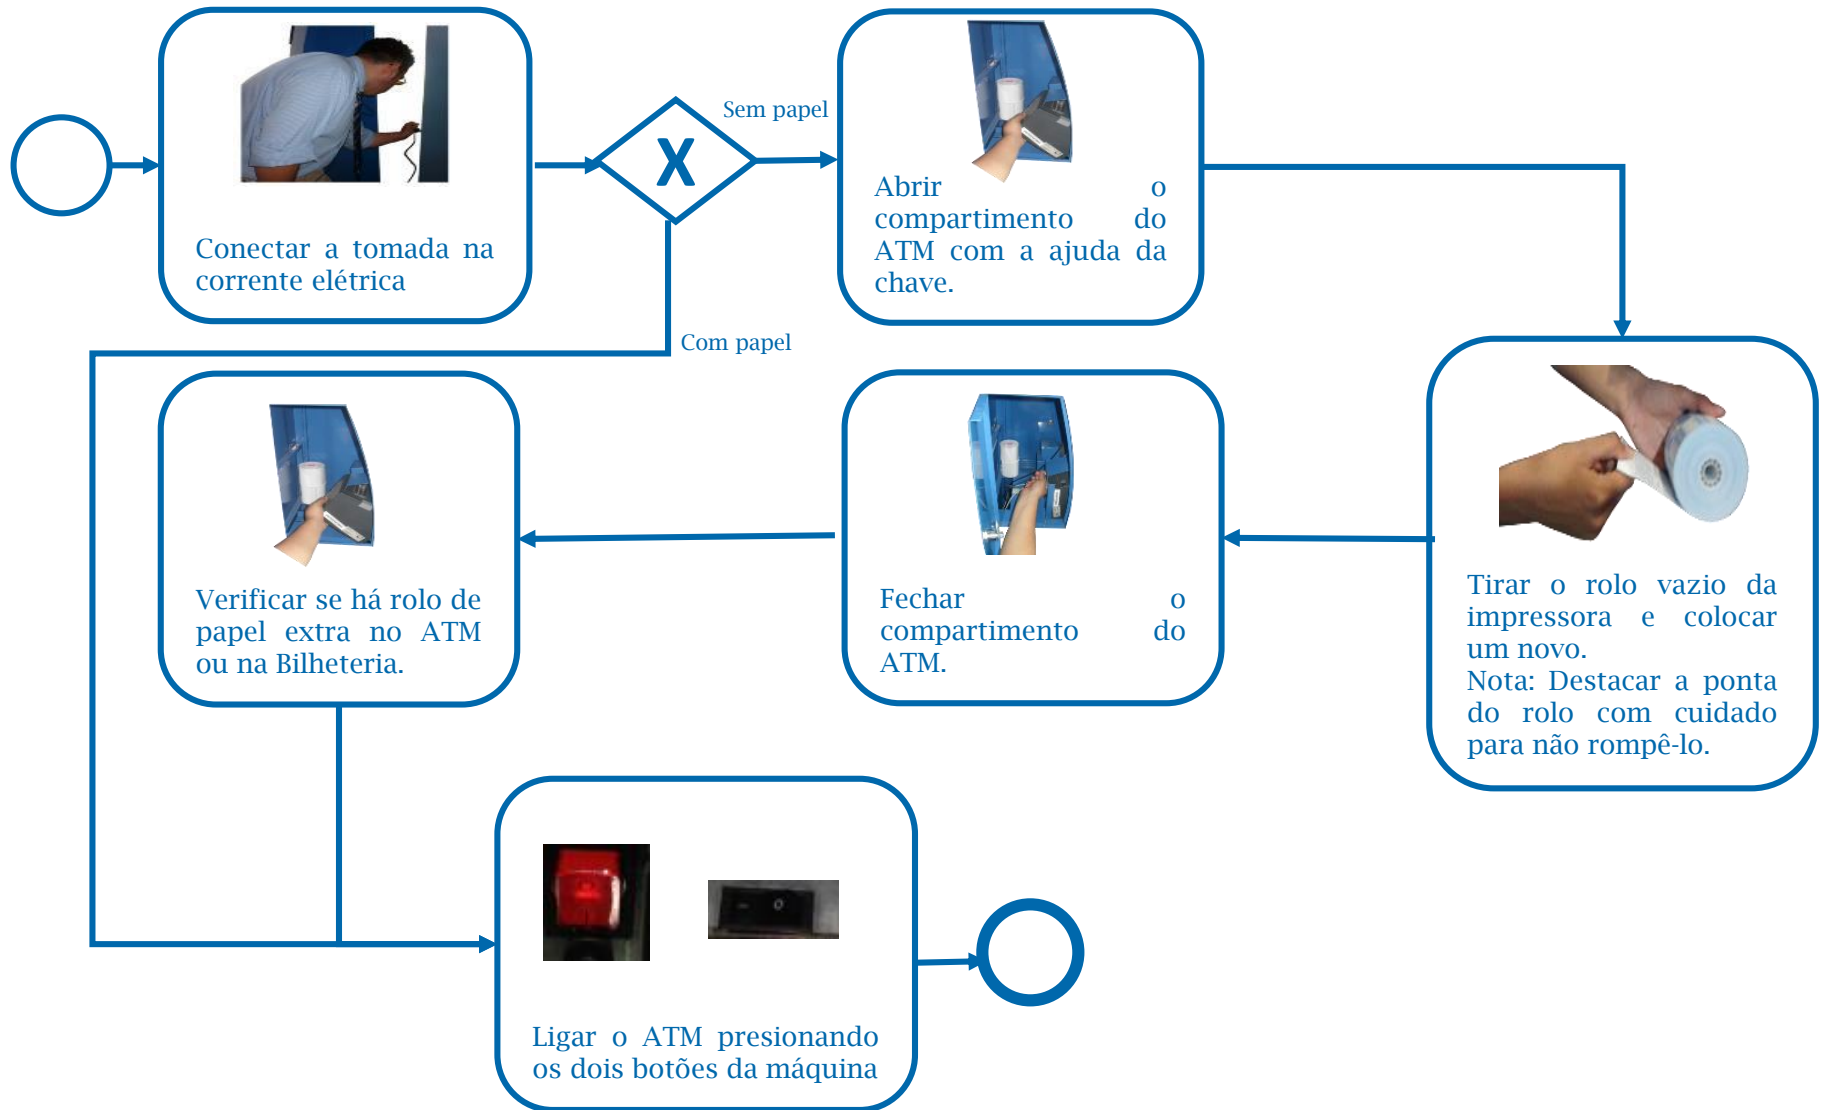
Conectar a tomada na corrente elétrica

X

Sem papel

Com papel

Abrir o compartimento do ATM com a ajuda da chave.

Tirar o rolo vazio da impressora e colocar um novo.
Nota: Destacar a ponta do rolo com cuidado para não rompê-lo.

Fechar o compartimento do ATM.

Verificar se há rolo de papel extra no ATM ou na Bilheteria.

Ligar o ATM presionando os dois botões da máquina